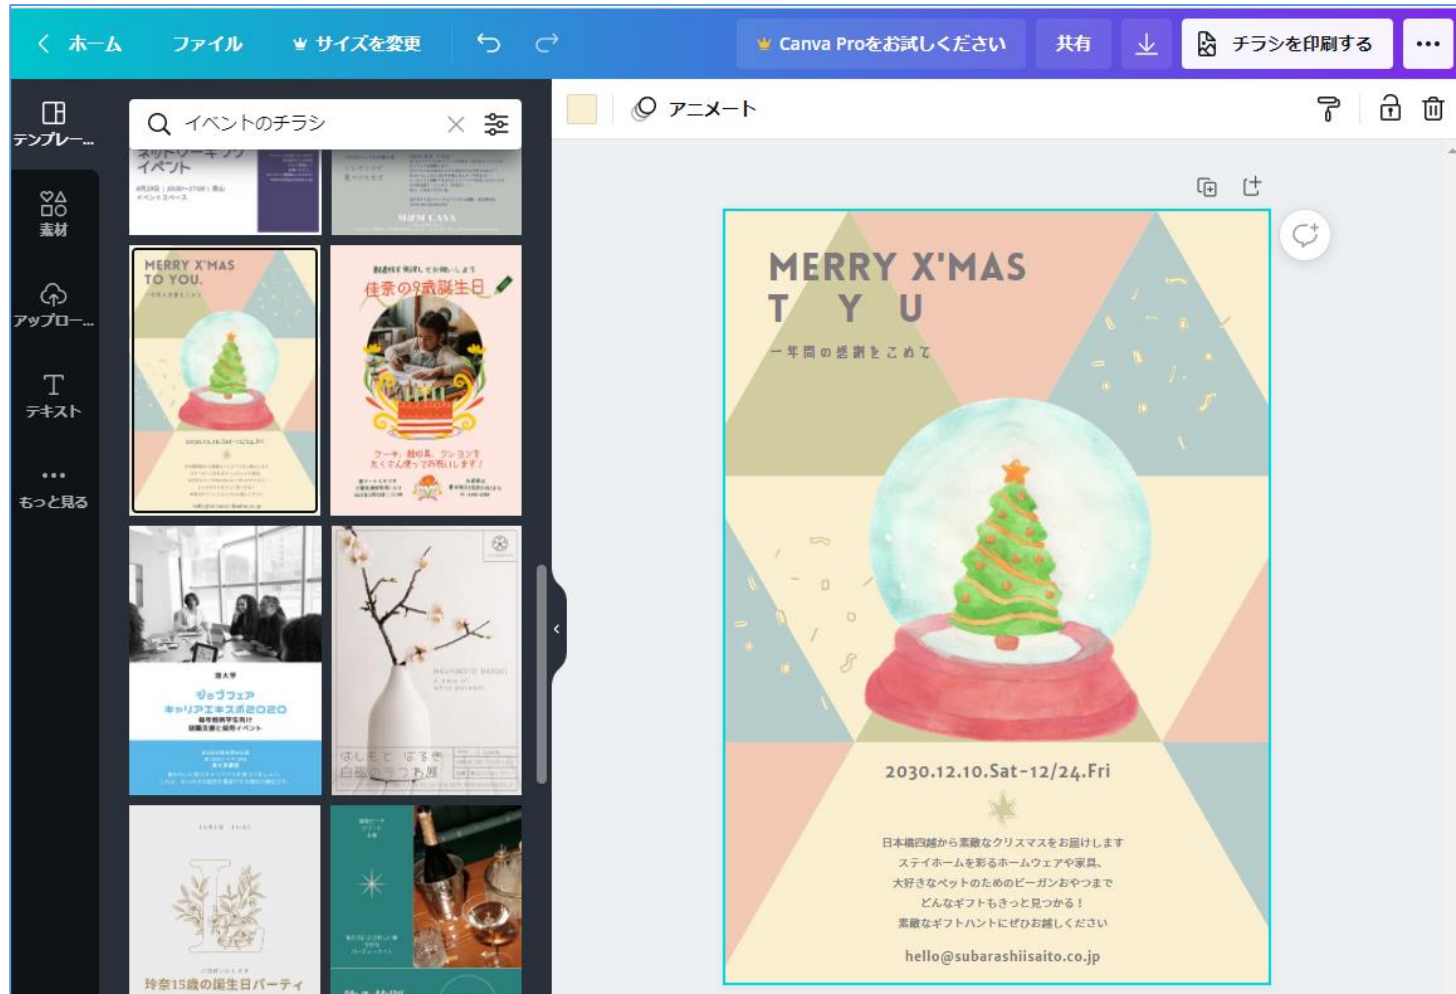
ホーム ファイル サイズを変更 Canva Proをお試しください 共有 チラシを印刷する •••

テンプレ... 素材 アップロー... テキスト もっと見る

イベントのチラシ

アニメート

ネットワーキング イベント

M&M CASA

MERRY X'MAS TO YOU.

佳奈の9歳誕生日

ケーキ、飴の果、ランタン たくさん使って祝います！

ジョブフェア キャリアエキスポ2020

はしもと はるき 白磁のうつわ展

玲奈15歳の誕生日パーティ

MERRY X'MAS
T Y U

一年間の感謝をこめて

2030.12.10.Sat-12/24.Fri

日本橋四越から素敵なクリスマスをお届けします
ステイホームを彩るホームウェアや家具、
大好きなペットのためのビーガンおやつまで
どんなギフトもきっと見つかる！
素敵なギフトハントにぜひお越しください

hello@subarashiisaito.co.jp